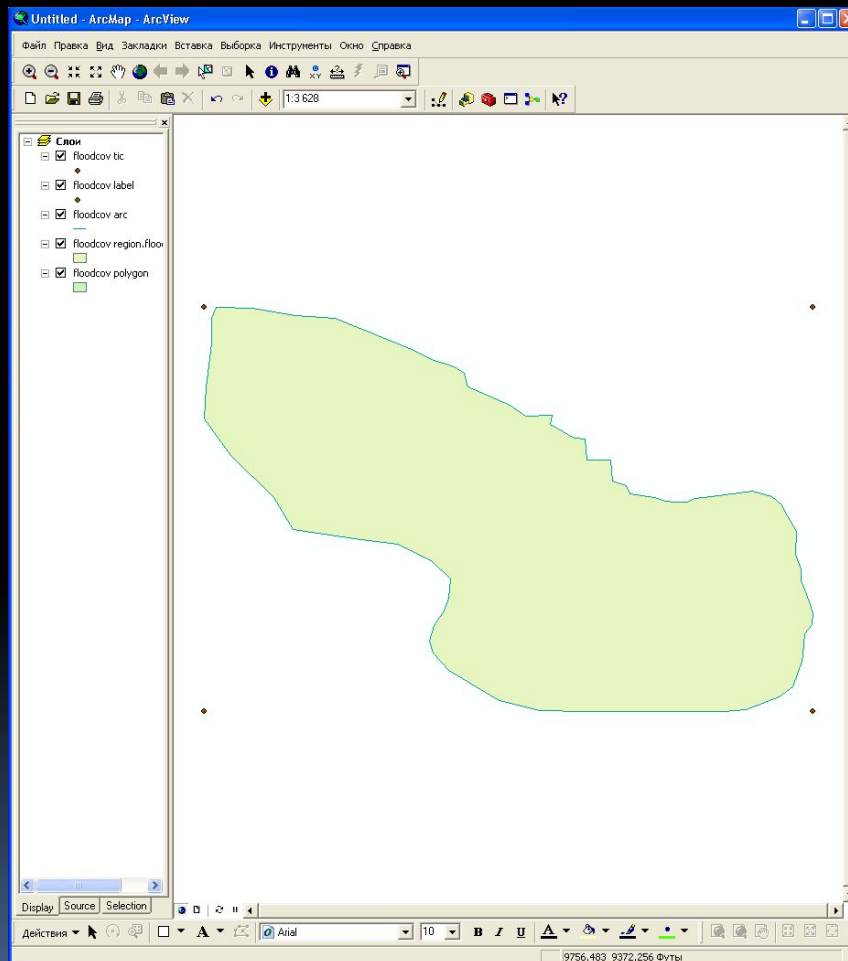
Untitled - ArcMap - ArcView

Файл Правка Вид Закладки Вставка Выборка Инструменты Окно Справка

1:3 628

Слои
floodcov tic
floodcov label
floodcov arc
floodcov region.flooc
floodcov polygon

Display Source Selection

Действия ▾ Arial 10 B I U A

9756.483 9372.256 Футы